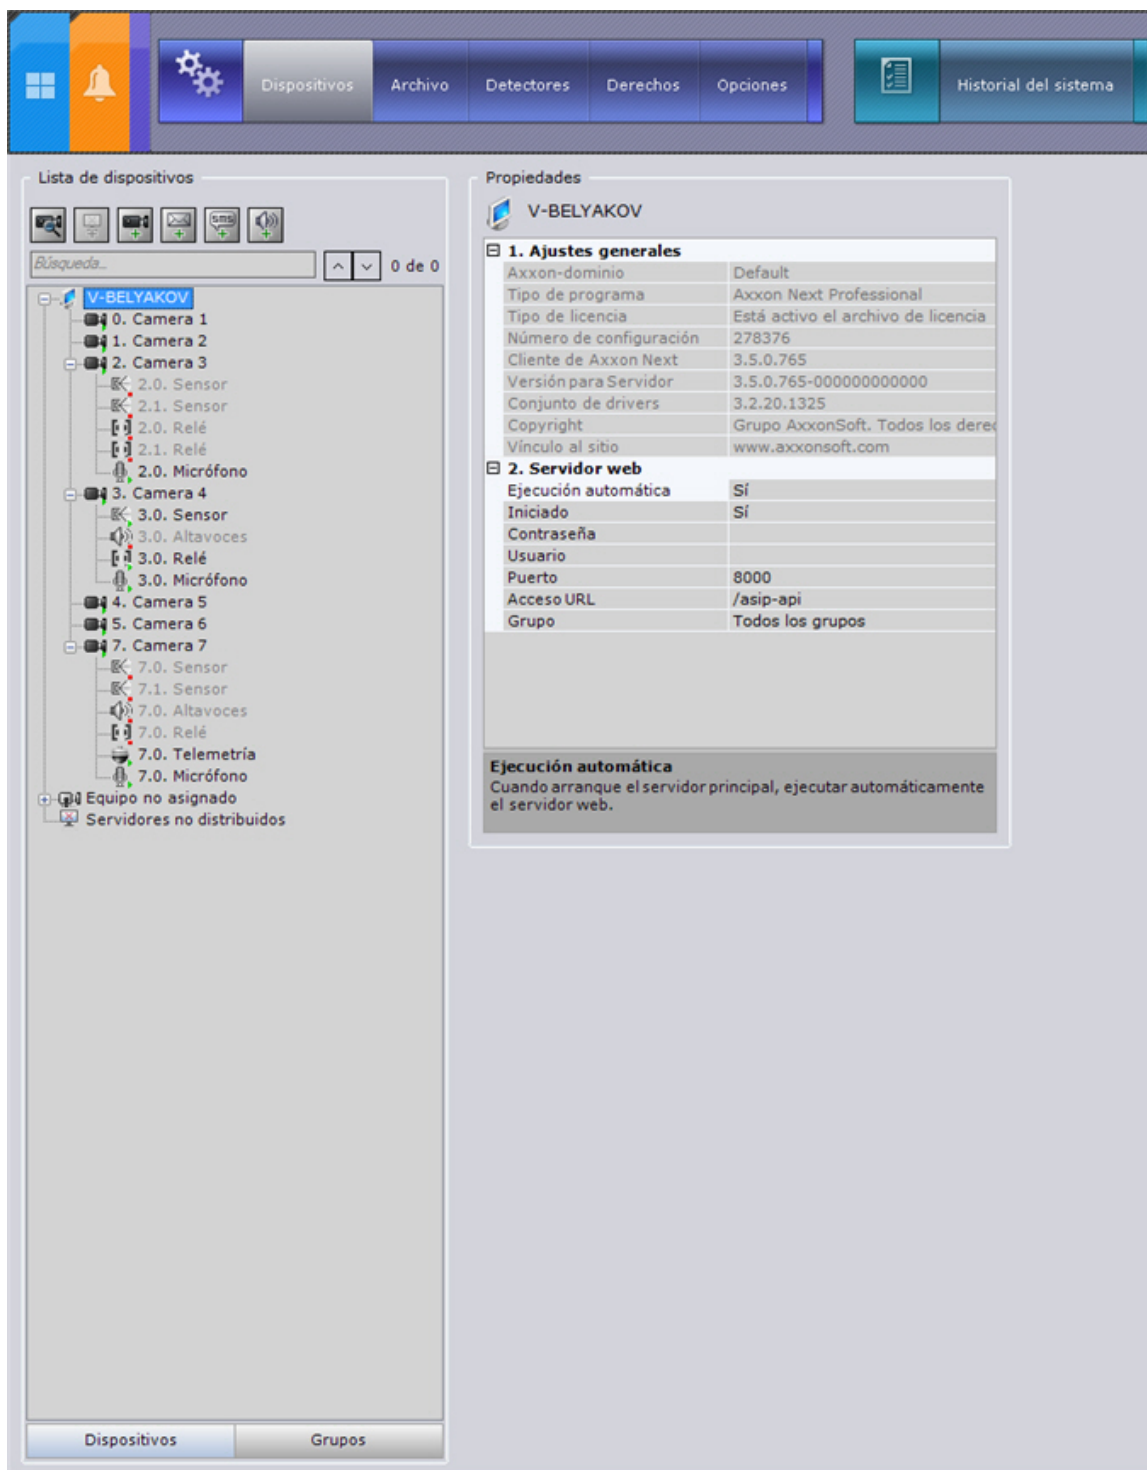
Dispositivos Archivo Detectores Derechos Opciones Historial del sistema

Lista de dispositivos

Búsqueda...

0 de 0

V-BELYAKOV
0. Camera 1
1. Camera 2
2. Camera 3
2.0. Sensor
2.1. Sensor
2.0. Relé
2.1. Relé
2.0. Micrófono
3. Camera 4
3.0. Sensor
3.0. Altavoces
3.0. Relé
3.0. Micrófono
4. Camera 5
5. Camera 6
7. Camera 7
7.0. Sensor
7.1. Sensor
7.0. Altavoces
7.0. Relé
7.0. Telemetría
7.0. Micrófono
Equipo no asignado
Servidores no distribuidos

Dispositivos Grupos

Propiedades

V-BELYAKOV

1. Ajustes generales

| | |
|---|---|
| Axxon-dominio | Default |
| Tipo de programa | Axxon Next Professional |
| Tipo de licencia | Está activo el archivo de licencia |
| Número de configuración | 278376 |
| Cliente de Axxon Next | 3.5.0.765 |
| Versión para Servidor | 3.5.0.765-000000000000 |
| Conjunto de drivers | 3.2.20.1325 |
| Copyright | Grupo AxxonSoft. Todos los dere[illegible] |
| Vínculo al sitio | www.axxonsoft.com |

2. Servidor web

| | |
|---|---|
| Ejecución automática | Sí |
| Iniciado | Sí |
| Contraseña | |
| Usuario | |
| Puerto | 8000 |
| Acceso URL | /asip-api |
| Grupo | Todos los grupos |

Ejecución automática
Cuando arranque el servidor principal, ejecutar automáticamente el servidor web.